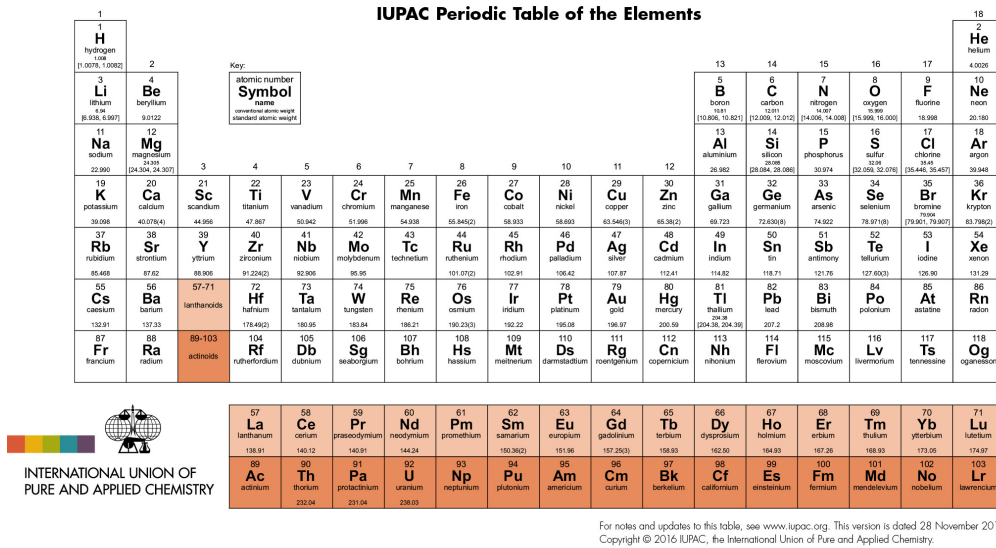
IUPAC Periodic Table of the Elements

| 1 | | | | | | | | | | | | | | | | | 18 |
|---|---|---|---|---|---|---|---|---|---|---|---|---|---|---|---|---|---|
| 1 H hydrogen 1.008 [1.0078, 1.0082] | 2 | | | | | | | | | | | 13 | 14 | 15 | 16 | 17 | 2 He helium 4.0026 |
| 3 Li lithium 6.94 [6.938, 6.997] | 4 Be beryllium 9.0122 | | | | | | | | | | | 5 B boron 10.81 [10.806, 10.821] | 6 C carbon 12.011 [12.009, 12.012] | 7 N nitrogen 14.007 [14.006, 14.008] | 8 O oxygen 15.999 [15.999, 16.000] | 9 F fluorine 18.998 | 10 Ne neon 20.180 |
| 11 Na sodium 22.990 | 12 Mg magnesium 24.305 [24.304, 24.307] | 3 | 4 | 5 | 6 | 7 | 8 | 9 | 10 | 11 | 12 | 13 Al aluminium 26.982 | 14 Si silicon 28.085 [28.084, 28.086] | 15 P phosphorus 30.974 | 16 S sulfur 32.06 [32.059, 32.076] | 17 Cl chlorine 35.45 [35.446, 35.457] | 18 Ar argon 39.948 |
| 19 K potassium 39.098 | 20 Ca calcium 40.078(4) | 21 Sc scandium 44.956 | 22 Ti titanium 47.867 | 23 V vanadium 50.942 | 24 Cr chromium 51.996 | 25 Mn manganese 54.938 | 26 Fe iron 55.845(2) | 27 Co cobalt 58.933 | 28 Ni nickel 58.693 | 29 Cu copper 63.546(3) | 30 Zn zinc 65.38(2) | 31 Ga gallium 69.723 | 32 Ge germanium 72.630(8) | 33 As arsenic 74.922 | 34 Se selenium 78.971(8) | 35 Br bromine 79.904 [79.901, 79.907] | 36 Kr krypton 83.798(2) |
| 37 Rb rubidium 85.468 | 38 Sr strontium 87.62 | 39 Y yttrium 88.906 | 40 Zr zirconium 91.224(2) | 41 Nb niobium 92.906 | 42 Mo molybdenum 95.95 | 43 Tc technetium | 44 Ru ruthenium 101.07(2) | 45 Rh rhodium 102.91 | 46 Pd palladium 106.42 | 47 Ag silver 107.87 | 48 Cd cadmium 112.41 | 49 In indium 114.82 | 50 Sn tin 118.71 | 51 Sb antimony 121.76 | 52 Te tellurium 127.60(3) | 53 I iodine 126.90 | 54 Xe xenon 131.29 |
| 55 Cs caesium 132.91 | 56 Ba barium 137.33 | 57-71 lanthanoids | 72 Hf hafnium 178.49(2) | 73 Ta tantalum 180.95 | 74 W tungsten 183.84 | 75 Re rhenium 186.21 | 76 Os osmium 190.23(3) | 77 Ir iridium 192.22 | 78 Pt platinum 195.08 | 79 Au gold 196.97 | 80 Hg mercury 200.59 | 81 Tl thallium 204.38 [204.38, 204.39] | 82 Pb lead 207.2 | 83 Bi bismuth 208.98 | 84 Po polonium | 85 At astatine | 86 Rn radon |
| 87 Fr francium | 88 Ra radium | 89-103 actinoids | 104 Rf rutherfordium | 105 Db dubnium | 106 Sg seaborgium | 107 Bh bohrium | 108 Hs hassium | 109 Mt meitnerium | 110 Ds darmstadtium | 111 Rg roentgenium | 112 Cn copernicium | 113 Nh nihonium | 114 Fl flerovium | 115 Mc moscovium | 116 Lv livermorium | 117 Ts tennessine | 118 Og oganesson |

Key:
atomic number
Symbol
name
conventional atomic weight
standard atomic weight

| 57 La lanthanum 138.91 | 58 Ce cerium 140.12 | 59 Pr praseodymium 140.91 | 60 Nd neodymium 144.24 | 61 Pm promethium | 62 Sm samarium 150.36(2) | 63 Eu europium 151.96 | 64 Gd gadolinium 157.25(3) | 65 Tb terbium 158.93 | 66 Dy dysprosium 162.50 | 67 Ho holmium 164.93 | 68 Er erbium 167.26 | 69 Tm thulium 168.93 | 70 Yb ytterbium 173.05 | 71 Lu lutetium 174.97 |
|---|---|---|---|---|---|---|---|---|---|---|---|---|---|---|
| 89 Ac actinium | 90 Th thorium 232.04 | 91 Pa protactinium 231.04 | 92 U uranium 238.03 | 93 Np neptunium | 94 Pu plutonium | 95 Am americium | 96 Cm curium | 97 Bk berkelium | 98 Cf californium | 99 Es einsteinium | 100 Fm fermium | 101 Md mendelevium | 102 No nobelium | 103 Lr lawrencium |

INTERNATIONAL UNION OF PURE AND APPLIED CHEMISTRY

For notes and updates to this table, see www.iupac.org. This version is dated 28 November 20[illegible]
Copyright © 2016 IUPAC, the International Union of Pure and Applied Chemistry.